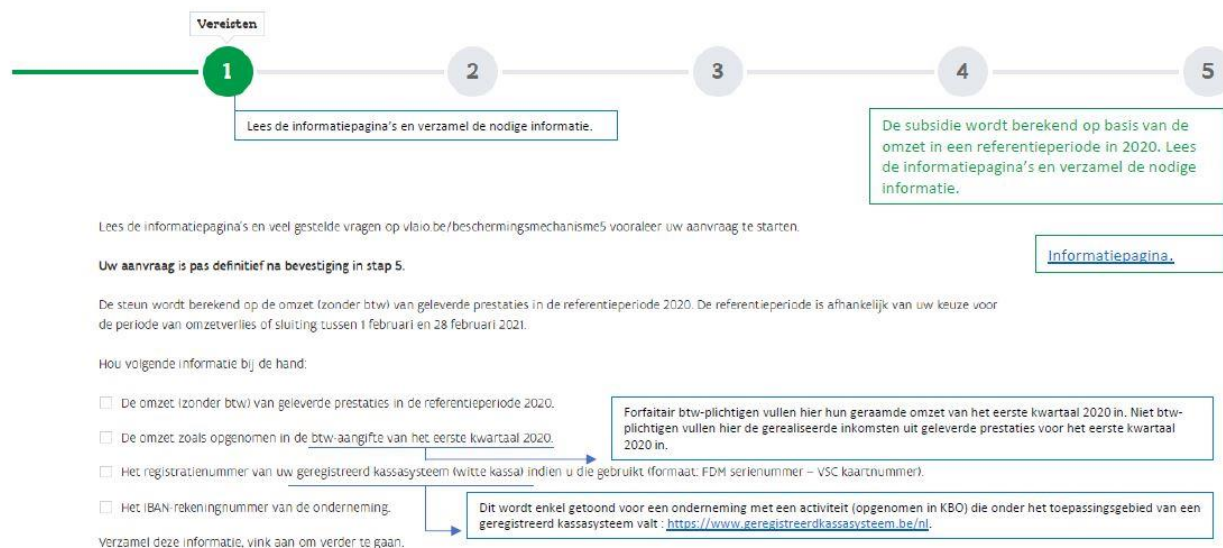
Vereisten

1

2

3

4

5

Lees de informatiepagina's en verzamel de nodige informatie.

De subsidie wordt berekend op basis van de omzet in een referentieperiode in 2020. Lees de informatiepagina's en verzamel de nodige informatie.

Lees de informatiepagina's en veel gestelde vragen op vlaio.be/beschermingsmechanisme5 vooraleer uw aanvraag te starten.

Informatiepagina.

Uw aanvraag is pas definitief na bevestiging in stap 5.

De steun wordt berekend op de omzet (zonder btw) van geleverde prestaties in de referentieperiode 2020. De referentieperiode is afhankelijk van uw keuze voor de periode van omzetverlies of sluiting tussen 1 februari en 28 februari 2021.

Hou volgende informatie bij de hand:

De omzet (zonder btw) van geleverde prestaties in de referentieperiode 2020.

De omzet zoals opgenomen in de btw-aangifte van het eerste kwartaal 2020.

Forfaitair btw-plichtigen vullen hier hun geraamde omzet van het eerste kwartaal 2020 in. Niet btw-plichtigen vullen hier de gerealiseerde inkomsten uit geleverde prestaties voor het eerste kwartaal 2020 in.

Het registratienummer van uw geregistreerd kassasysteem (witte kassa) indien u die gebruikt (formaat: FDM serienummer – VSC kaartnummer).

Het IBAN-rekeningnummer van de onderneming.

Dit wordt enkel getoond voor een onderneming met een activiteit (opgenomen in KBO) die onder het toepassingsgebied van een geregistreerd kassasysteem valt : https://www.geregistreerdkassasysteem.be/nl.

Verzamel deze informatie, vink aan om verder te gaan.